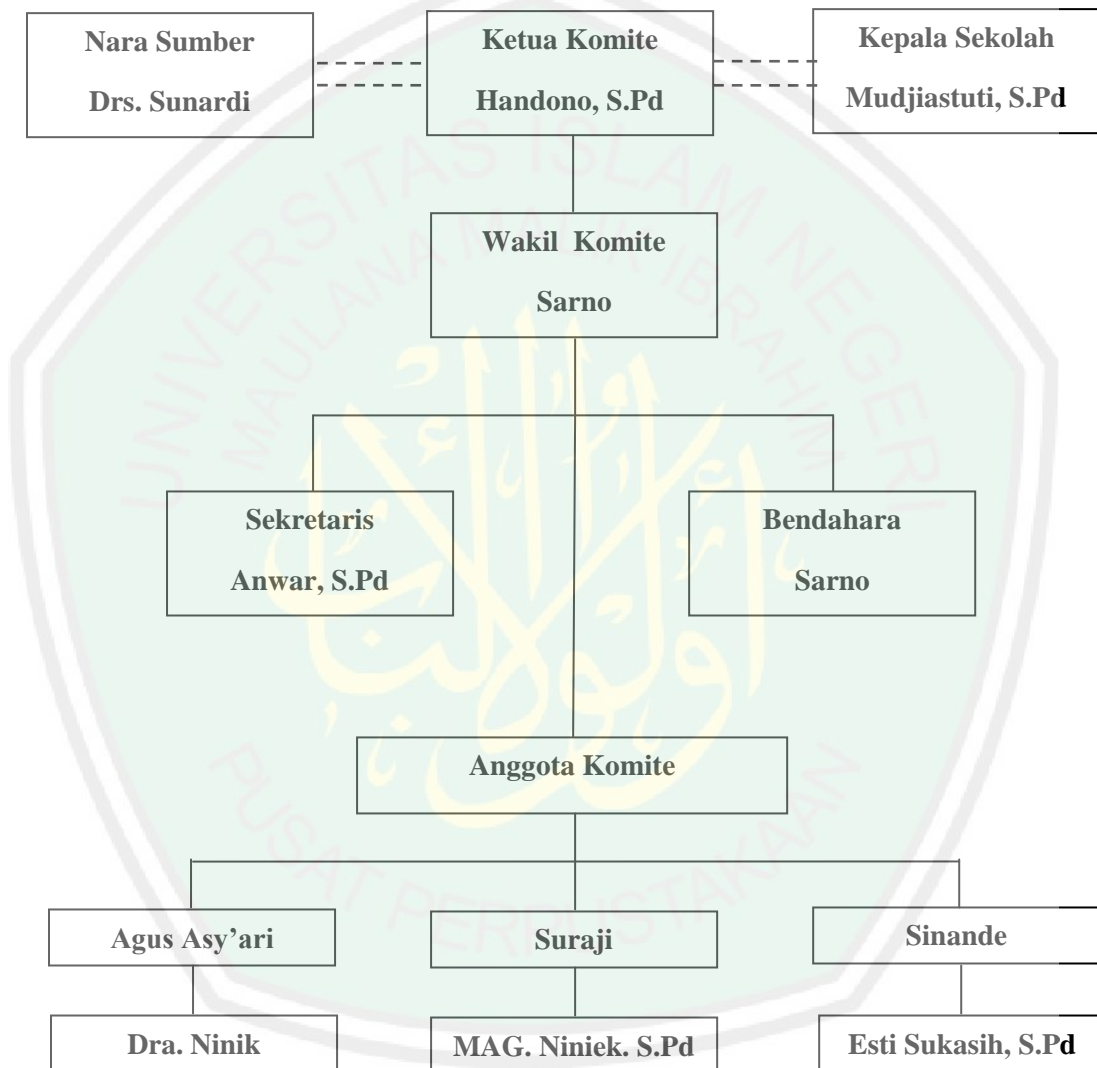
Nara Sumber
Drs. Sunardi

Ketua Komite
Handono, S.Pd

Kepala Sekolah
Mudjiastuti, S.Pd

Wakil Komite
Sarno

Sekretaris
Anwar, S.Pd

Bendahara
Sarno

Anggota Komite

Agus Asy'ari

Suraji

Sinande

Dra. Ninik

MAG. Niniek. S.Pd

Esti Sukasih, S.Pd

UNIVERSITAS ISLAM NEGERI MAULANA MALIK IBRAHIM

PUSAT PERPUSTAKAAN